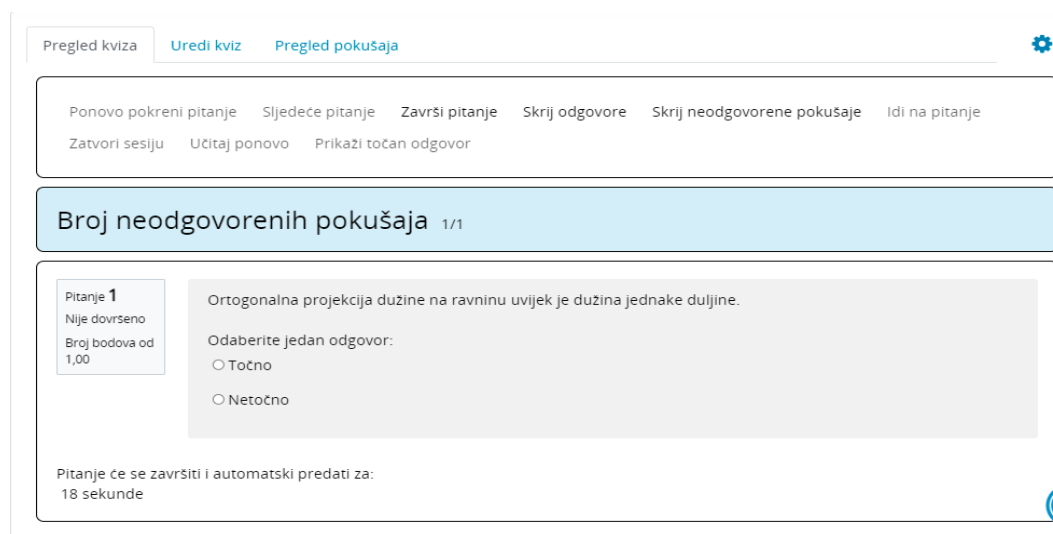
Pregled kviza Uredi kviz Pregled pokušaja

Ponovo pokreni pitanje Sljedeće pitanje Završi pitanje Skrij odgovore Skrij neodgovorene pokušaje Idi na pitanje Zatvori sesiju Učitaj ponovo Prikaži točan odgovor

Broj neodgovorenih pokušaja 1/1

Pitanje 1
Nije dovršeno
Broj bodova od 1,00

Ortogonalna projekcija dužine na ravninu uvijek je dužina jednake duljine.

Odaberite jedan odgovor:
○ Točno
○ Netočno

Pitanje će se završiti i automatski predati za:
18 sekunde